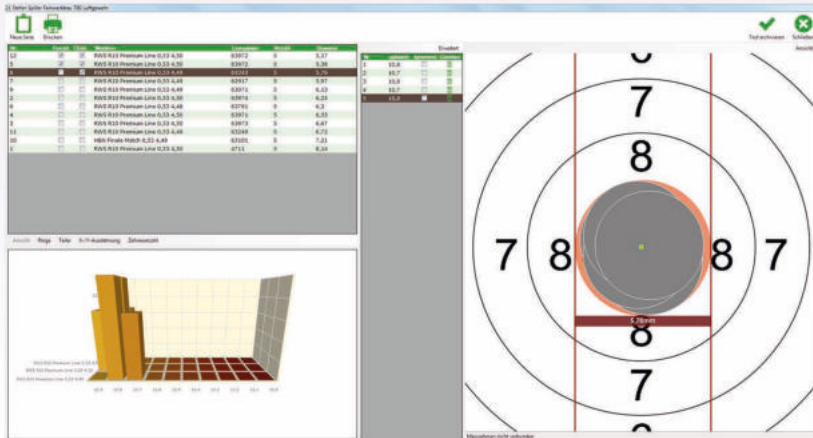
Neue Serie Drucken

Testschiessen Schließen

| Nr. | | | | Losnummer | Anzahl | |
|---|---|---|---|---|---|---|
| 12 | | | RWS R10 Premium Line 0,53 4,50 | 63972 | 3 | 5,37 |
| 3 | | | RWS R10 Premium Line 0,53 4,50 | 63972 | 3 | 5,38 |
| 1 | | | RWS R10 Premium Line 0,53 4,48 | 63243 | 3 | 5,76 |
| 7 | | | RWS R10 Premium Line 0,53 4,49 | 63917 | 3 | 5,97 |
| 6 | | | RWS R10 Premium Line 0,53 4,49 | 63971 | 3 | 6,13 |
| 3 | | | RWS R10 Premium Line 0,53 4,50 | 63974 | 3 | 6,23 |
| 2 | | | RWS R10 Premium Line 0,53 4,48 | 63791 | 3 | 6,3 |
| 4 | | | RWS R10 Premium Line 0,53 4,50 | 63971 | 3 | 6,33 |
| 5 | | | RWS R10 Premium Line 0,53 4,50 | 63973 | 3 | 6,67 |
| 11 | | | RWS R10 Premium Line 0,53 4,48 | 63249 | 3 | 6,73 |
| 10 | | | H&N Finale Match 0,53 4,49 | 63101 | 3 | 7,21 |
| 1 | | | RWS R10 Premium Line 0,53 4,50 | 0711 | 3 | 8,14 |

Einzelwert

| Nr. | | | |
|---|---|---|---|
| 1 | 10,6 | | |
| 2 | 10,7 | | |
| 3 | 10,6 | | |
| 4 | 10,7 | | |
| 5 | 10,8 | | |

Ansicht Ringe Teiler X-/Y-Auswertung Zehnerzahl

RWS R10 Premium Line 0,53 4,50
RWS R10 Premium Line 0,53 4,50
RWS R10 Premium Line 0,53 4,49

8 7 8 7 8 8 7 8 7 8 7

5,78mm

Messgeber nicht gefunden